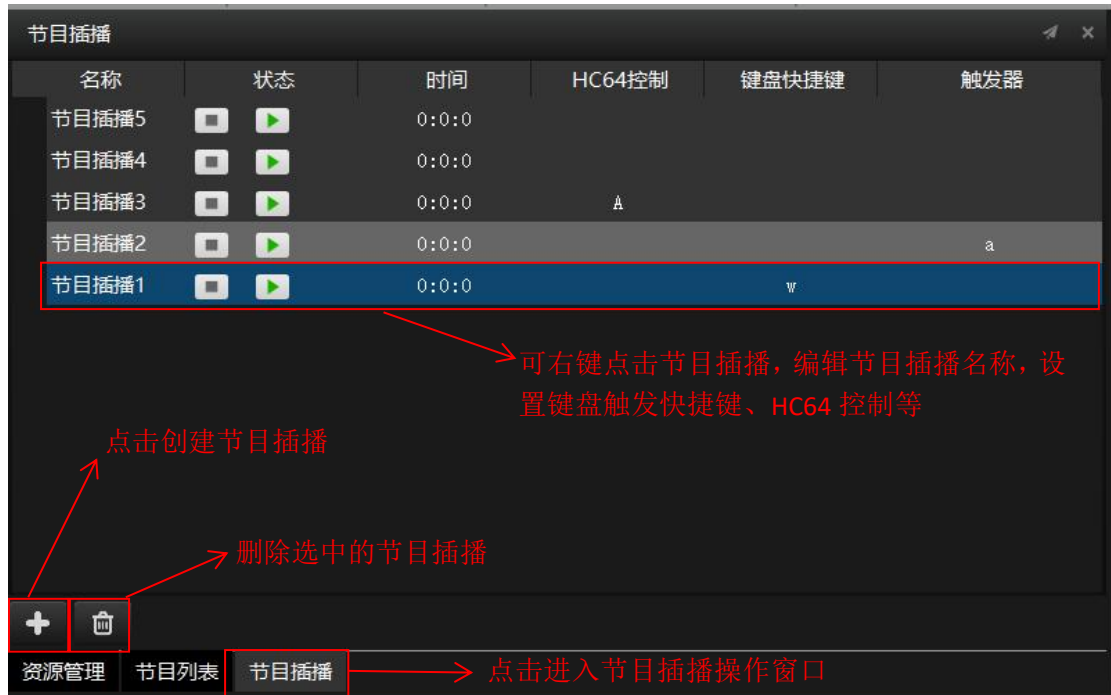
节目插播

| 名称 | 状态 | 时间 | HC64控制 | 键盘快捷键 | 触发器 |
|---|---|---|---|---|---|
| 节目插播5 | | 0:0:0 | | | |
| 节目插播4 | | 0:0:0 | | | |
| 节目插播3 | | 0:0:0 | A | | |
| 节目插播2 | | 0:0:0 | | | a |
| 节目插播1 | | 0:0:0 | | w | |

可右键点击节目插播，编辑节目插播名称，设置键盘触发快捷键、HC64 控制等

点击创建节目插播

删除选中的节目插播

资源管理 节目列表 节目插播

点击进入节目插播操作窗口